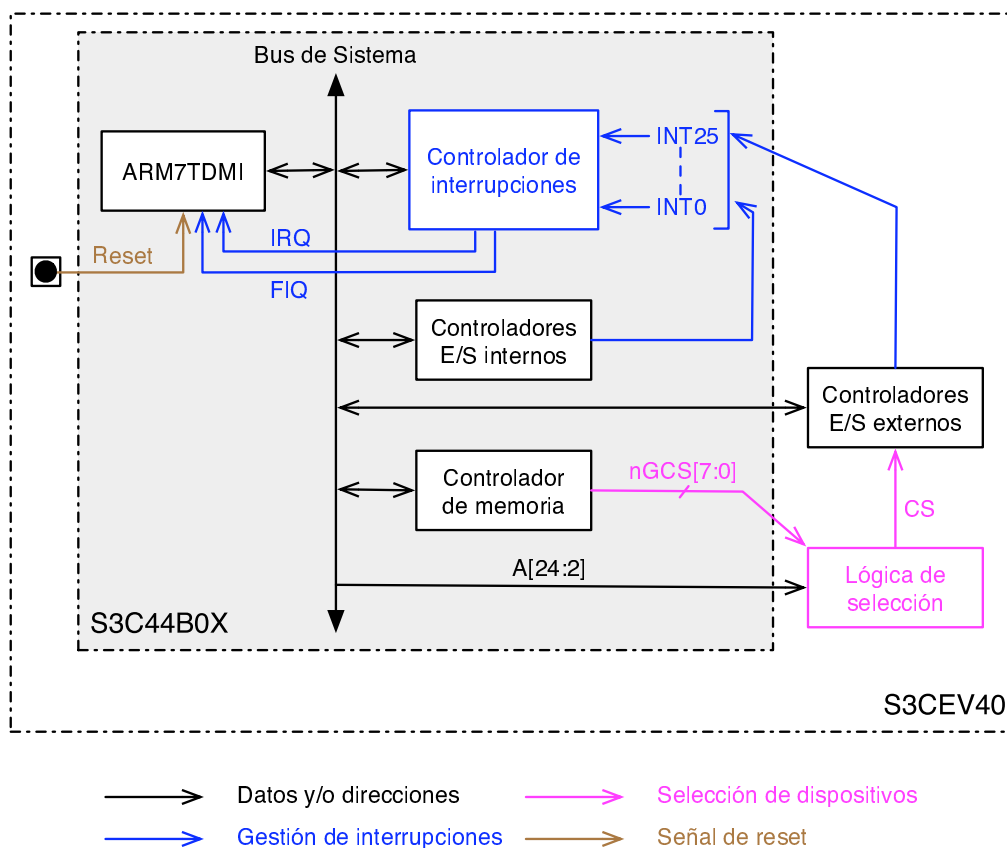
Bus de Sistema

ARM7TDMI

Controlador de interrupciones

INT25

INT0

Reset

IRQ

FIQ

Controladores E/S internos

Controladores E/S externos

Controlador de memoria

nGCS[7:0]

CS

A[24:2]

Lógica de selección

S3C44B0X

S3CEV40

Datos y/o direcciones

Selección de dispositivos

Gestión de interrupciones

Señal de reset